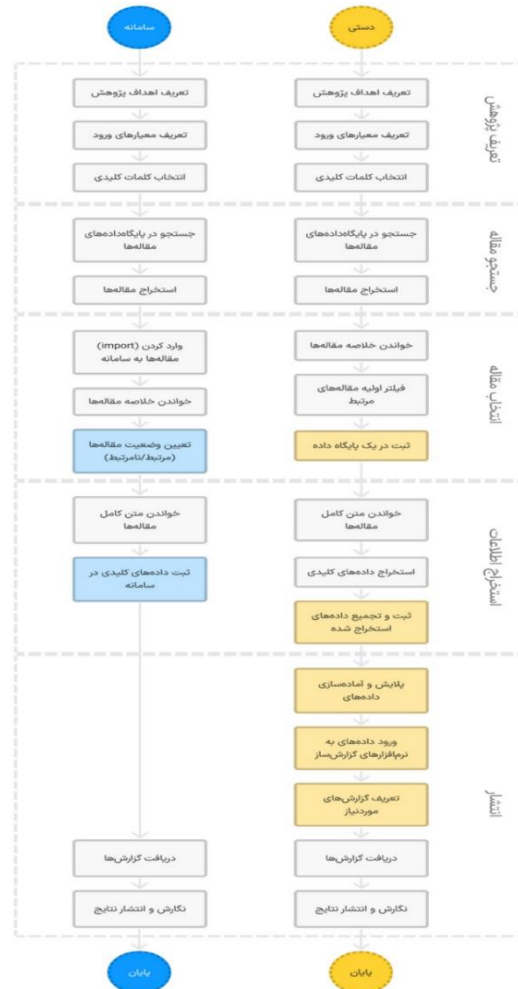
دستی

سامانه

تعریف پژوهش

تعریف اهداف پژوهش

تعریف معیارهای ورود

انتخاب کلمات کلیدی

تعریف اهداف پژوهش

تعریف معیارهای ورود

انتخاب کلمات کلیدی

جستجو مقاله

جستجو در پایگاه‌داده‌های مقاله‌ها

استخراج مقاله‌ها

جستجو در پایگاه‌داده‌های مقاله‌ها

استخراج مقاله‌ها

انتخاب مقاله

خواندن خلاصه مقاله‌ها

فیلتر اولیه مقاله‌های مرتبط

ثبت در یک پایگاه داده

وارد کردن (import) مقاله‌ها به سامانه

خواندن خلاصه مقاله‌ها

تعیین وضعیت مقاله‌ها (مرتبط/نامرتبط)

استخراج اطلاعات

خواندن متن کامل مقاله‌ها

استخراج داده‌های کلیدی

ثبت و تجمیع داده‌های استخراج شده

خواندن متن کامل مقاله‌ها

ثبت داده‌های کلیدی در سامانه

انتشار

پالایش و آماده‌سازی داده‌ها

ورود داده‌های به نرم‌افزارهای گزارش‌ساز

تعریف گزارش‌های موردنیاز

دریافت گزارش‌ها

نگارش و انتشار نتایج

دریافت گزارش‌ها

نگارش و انتشار نتایج

پایان

پایان